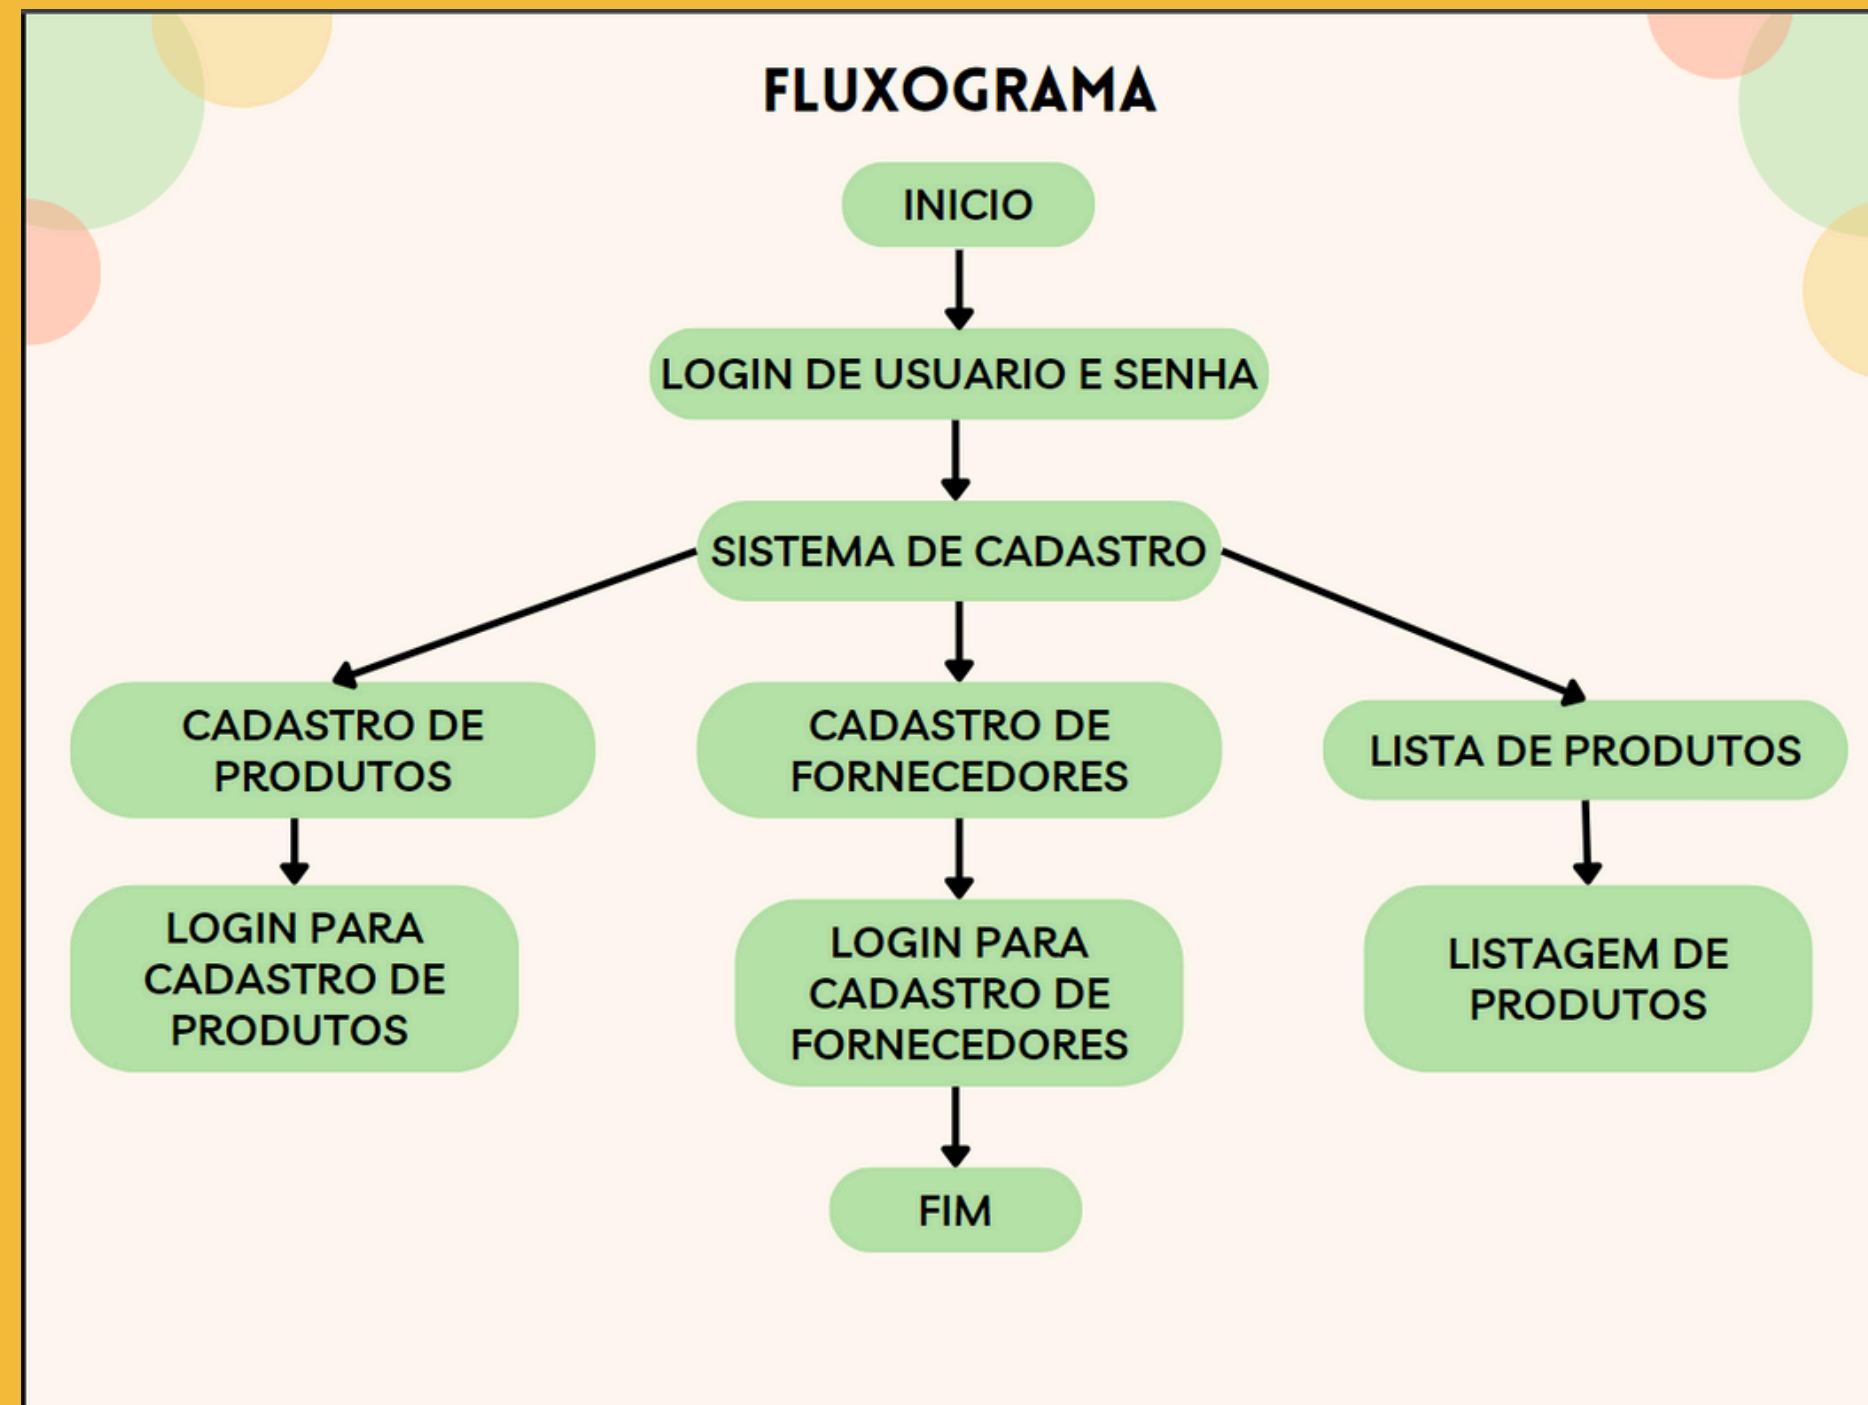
FLUXOGRAMA

INICIO

LOGIN DE USUARIO E SENHA

SISTEMA DE CADASTRO

CADASTRO DE PRODUTOS

LOGIN PARA CADASTRO DE PRODUTOS

CADASTRO DE FORNECEDORES

LOGIN PARA CADASTRO DE FORNECEDORES

FIM

LISTA DE PRODUTOS

LISTAGEM DE PRODUTOS